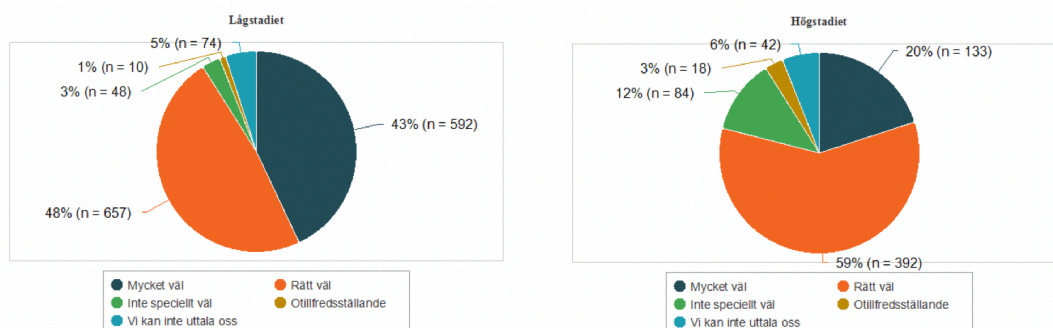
Lågstadiet

5% (n = 74)
1% (n = 10)
3% (n = 48)
43% (n = 592)
48% (n = 657)

Mycket väl
Rätt väl
Inte speciellt väl
Otillfredsställande
Vi kan inte uttala oss

Högstadiet

6% (n = 42)
20% (n = 133)
3% (n = 18)
12% (n = 84)
59% (n = 392)

Mycket väl
Rätt väl
Inte speciellt väl
Otillfredsställande
Vi kan inte uttala oss